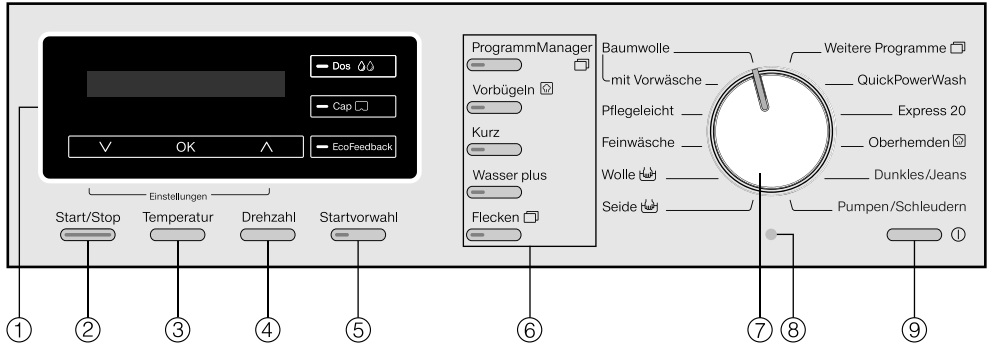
Dos
Cap
EcoFeedback
OK
Einstellungen
Start/Stop
Temperatur
Drehzahl
Startvorwahl
ProgrammManager
Vorbügeln
Kurz
Wasser plus
Flecken
Baumwolle
mit Vorwäsche
Pflegeleicht
Feinwäsche
Wolle
Seide
Weitere Programme
QuickPowerWash
Express 20
Oberhemden
Dunkles/Jeans
Pumpen/Schleudern
①
②
③
④
⑤
⑥
⑦
⑧
⑨